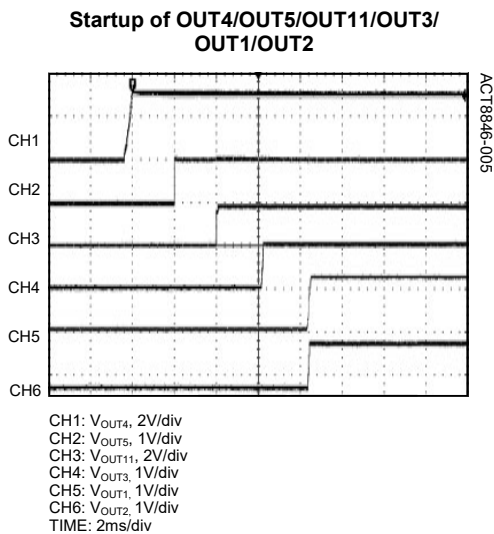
Startup of OUT4/OUT5/OUT11/OUT3/ OUT1/OUT2

ACT8846-005

CH1
CH2
CH3
CH4
CH5
CH6

CH1: $V_{OUT4}$, 2V/div
CH2: $V_{OUT5}$, 1V/div
CH3: $V_{OUT11}$, 2V/div
CH4: $V_{OUT3,}$ 1V/div
CH5: $V_{OUT1,}$ 1V/div
CH6: $V_{OUT2,}$ 1V/div
TIME: 2ms/div